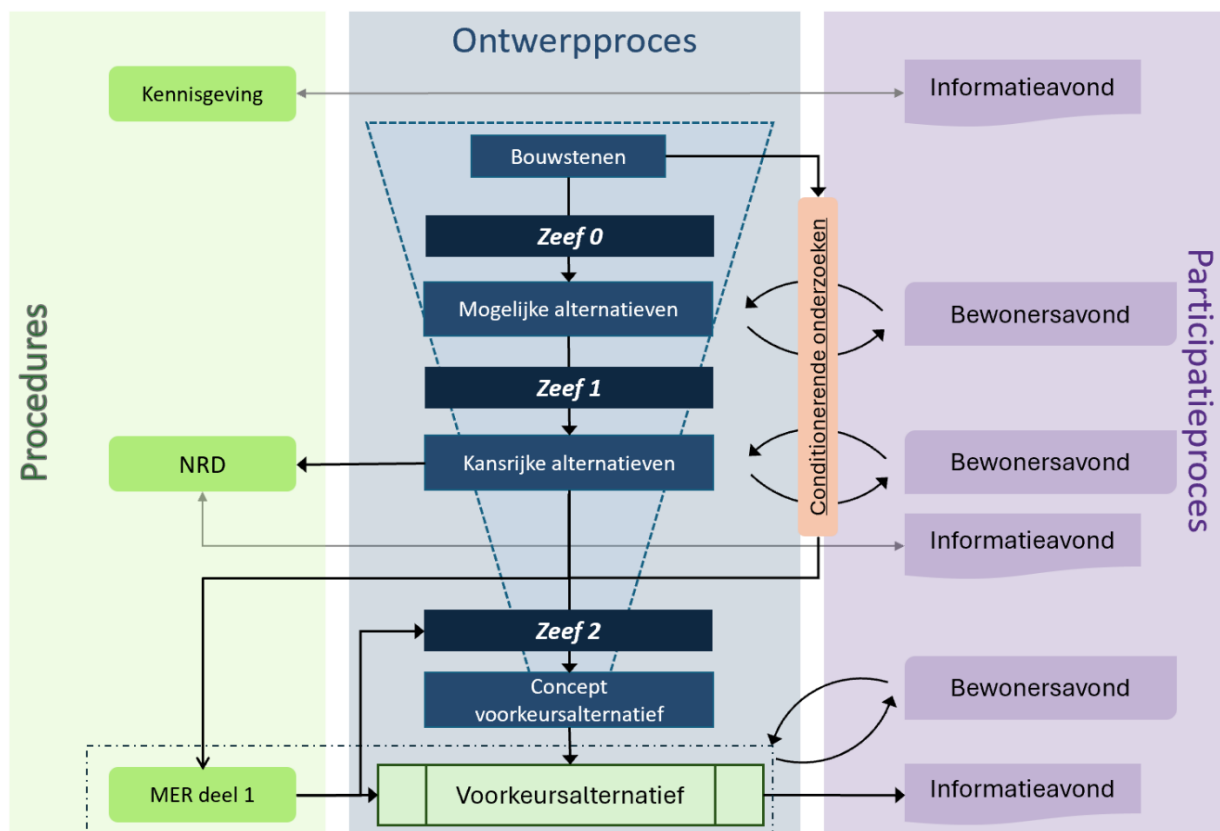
Ontwerpproces

Procedures

Participatieproces

Kennisgeving

Informatieavond

Bouwstenen

Zeef 0

Mogelijke alternatieven

Bewonersavond

Zeef 1

NRD

Kansrijke alternatieven

Bewonersavond

Conditionerende onderzoeken

Informatieavond

Zeef 2

Concept voorkeursalternatief

Bewonersavond

MER deel 1

Voorkeursalternatief

Informatieavond